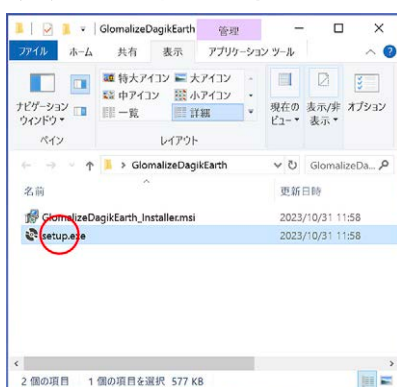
GlomalizeDagikEarth 管理

ファイル ホーム 共有 表示 アプリケーション ツール

特大アイコン 大アイコン 中アイコン 小アイコン 一覧 詳細

ナビゲーション ウィンドウ

ペイン

レイアウト

現在の ビュー

表示/非 表示

オプション

GlomalizeDagikEarth

GlomalizeDa...

名前

更新日時

GlomalizeDagikEarth_Installer.msi 2023/10/31 11:58

setup.exe 2023/10/31 11:58

2 個の項目 1 個の項目を選択 577 KB